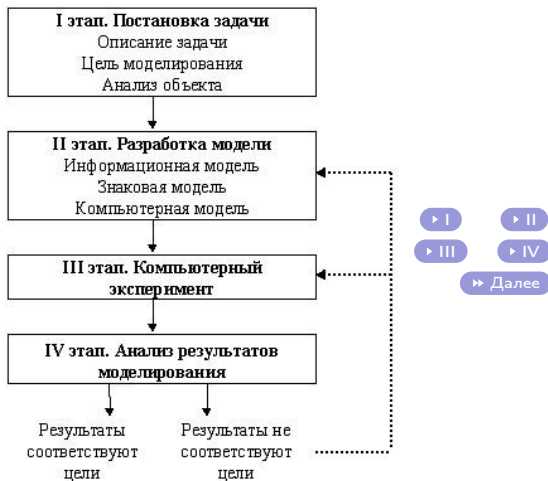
I этап. Постановка задачи
Описание задачи
Цель моделирования
Анализ объекта

II этап. Разработка модели
Информационная модель
Знаковая модель
Компьютерная модель

III этап. Компьютерный эксперимент

IV этап. Анализ результатов моделирования

Результаты соответствуют цели

Результаты не соответствуют цели

I
II
III
IV
Далее